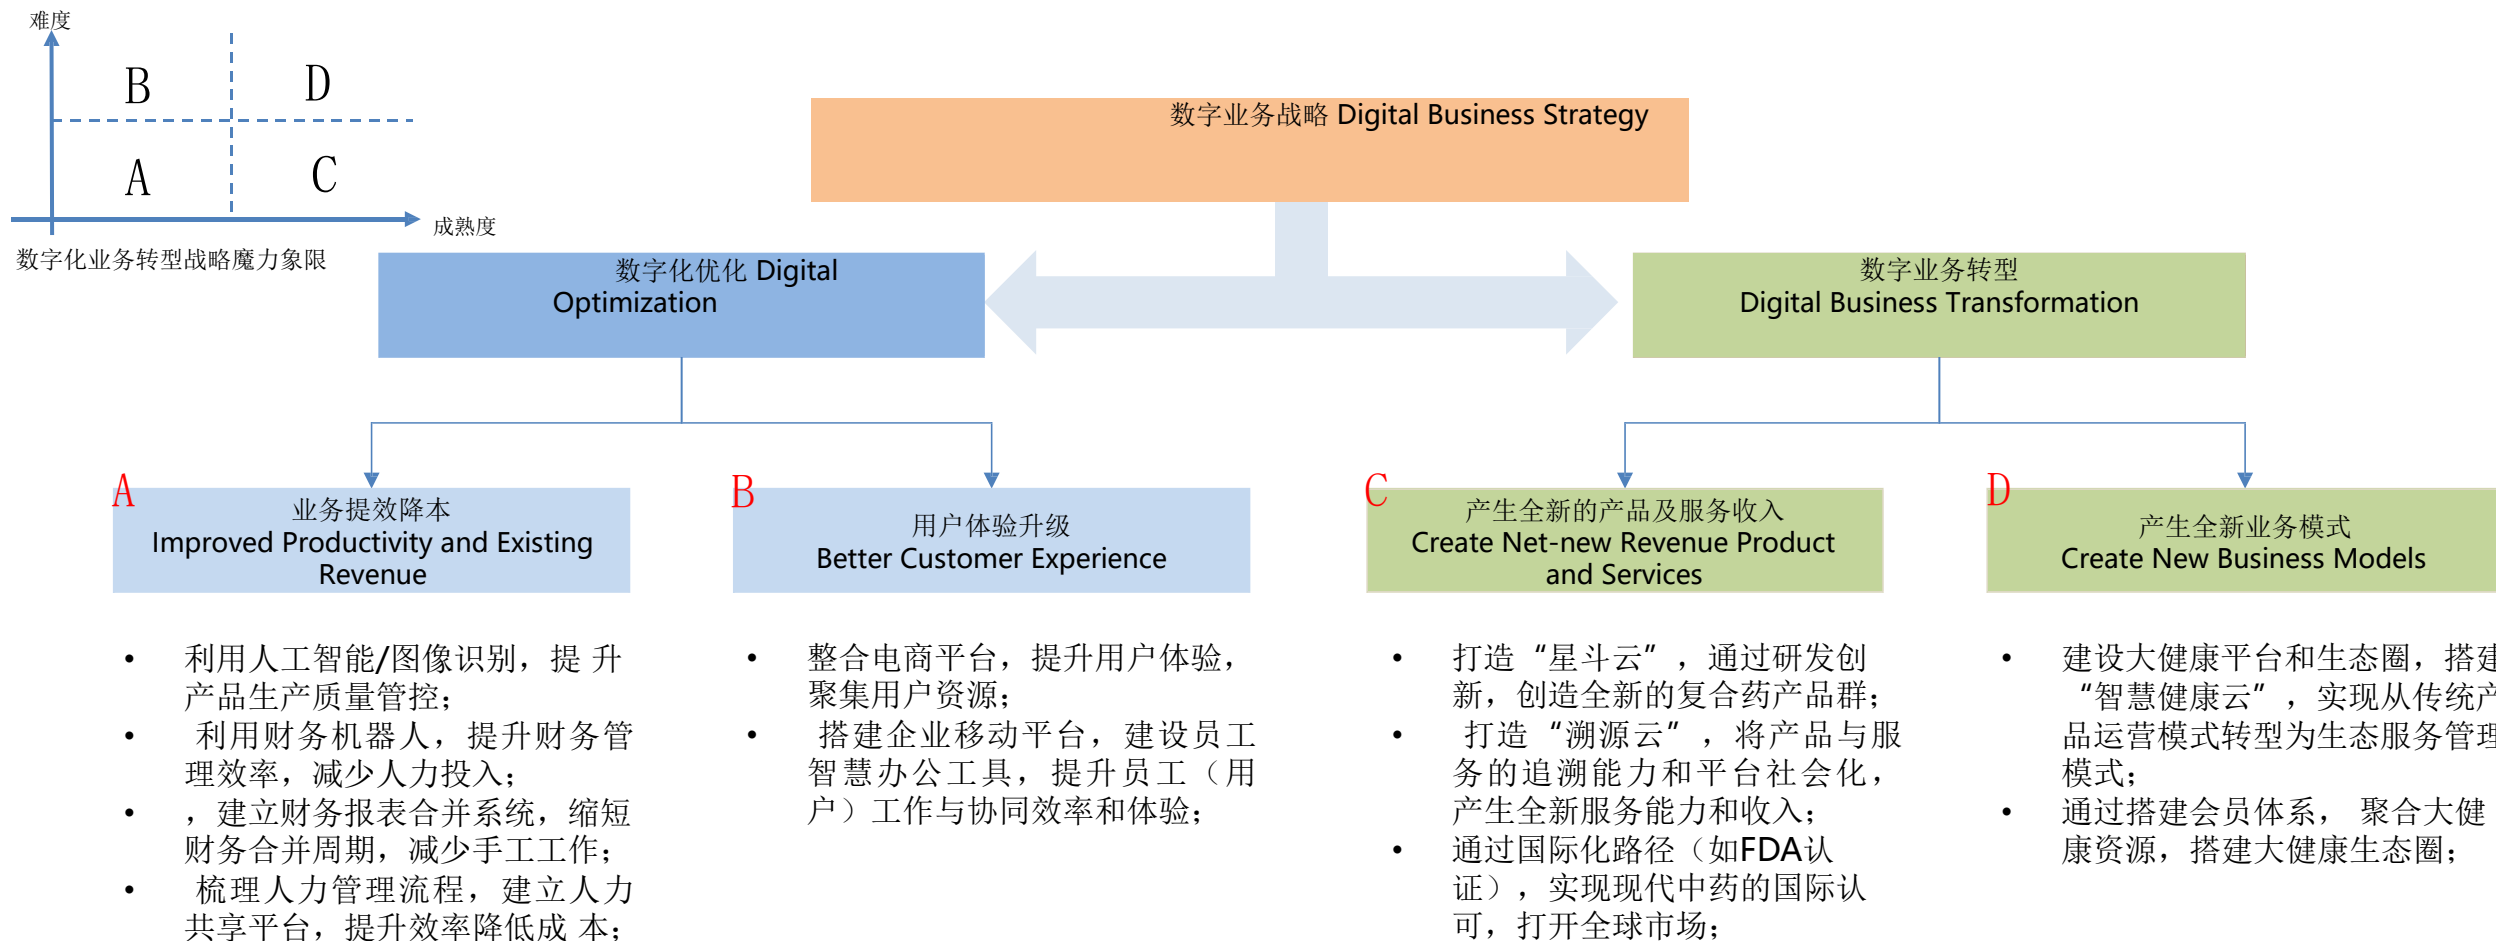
难度

B D

A C

成熟度

数字化业务转型战略魔力象限

数字业务战略 Digital Business Strategy

数字化优化 Digital Optimization

数字业务转型 Digital Business Transformation

A 业务提效降本 Improved Productivity and Existing Revenue

B 用户体验升级 Better Customer Experience

C 产生全新的产品及服务收入 Create Net-new Revenue Product and Services

D 产生全新业务模式 Create New Business Models

- 利用人工智能/图像识别，提 升产品生产质量管控；
- 利用财务机器人，提升财务管理效率，减少人力投入；
- ，建立财务报表合并系统，缩短财务合并周期，减少手工工作；
- 梳理人力管理流程，建立人力共享平台，提升效率降低成 本；

- 整合电商平台，提升用户体验，聚集用户资源；
- 搭建企业移动平台，建设员工智慧办公工具，提升员工（用户）工作与协同效率和体验；

- 打造“星斗云”，通过研发创新，创造全新的复合药产品群；
- 打造“溯源云”，将产品与服务的追溯能力和平台社会化，产生全新服务能力和收入；
- 通过国际化路径（如FDA认证），实现现代中药的国际认可，打开全球市场；

- 建设大健康平台和生态圈，搭建“智慧健康云”，实现从传统产品运营模式转型为生态服务管理模式；
- 通过搭建会员体系， 聚合大健康资源，搭建大健康生态圈；